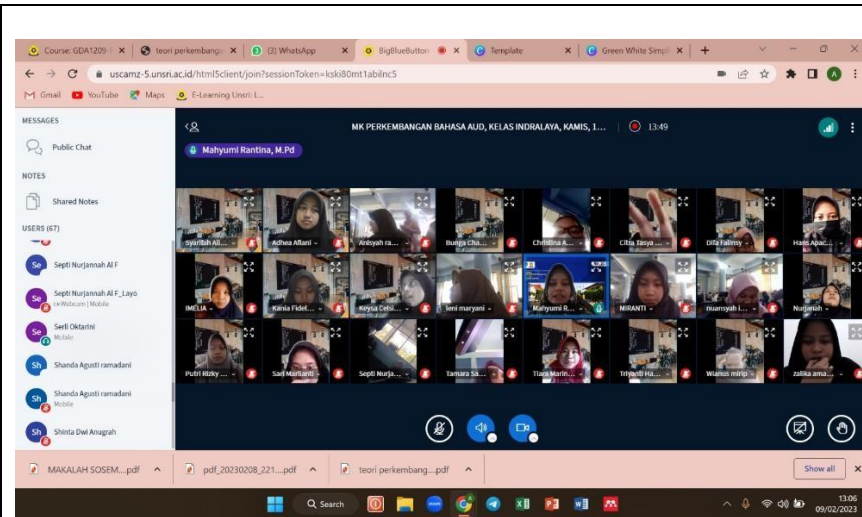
Course: GDA1209 | teori perkembang | (3) WhatsApp | BigBlueButton | Template | Green White Simpl

uscamz-5.unsri.ac.id/html5client/join?sessionToken=kski80mt1abilnc5

Gmail YouTube Maps E-Learning Unsri: L...

MESSAGES

Public Chat

NOTES

Shared Notes

USERS (67)

Se Septi Nurjannah Al F

Se Septi Nurjannah Al F_Layo
Webcam | Mobile

Se Serli Oktarini
Mobile

Sh Shanda Agusti ramadani

Sh Shanda Agusti ramadani
Mobile

Sh Shinta Dwi Anugrah

MK PERKEMBANGAN BAHASA AUD, KELAS INDRALAYA, KAMIS, 1...

13:49

Mahyumi Rantina, M.Pd

Syarifah Ali... | Adhea Aflani | Anisyah ra... | Bunga Cha... | Christina A... | Citra Tasya ... | Difa Falimsy | Hans Apac...

IMELIA | Kania Fidel... | Keysa Celsi... | leni maryani | Mahyumi R... | MIRANTI | nuansyah l... | Nurjanah

Putri Rizky ... | Sari Marlianti | Septi Nurja... | Tamara Sa... | Tiara Marin... | Triyanti Ha... | Wianus mirip | zalika ama...

MAKALAH SOSEM....pdf | pdf_20230208_221....pdf | teori perkembang....pdf | Show all

Search

13:06
09/02/2023